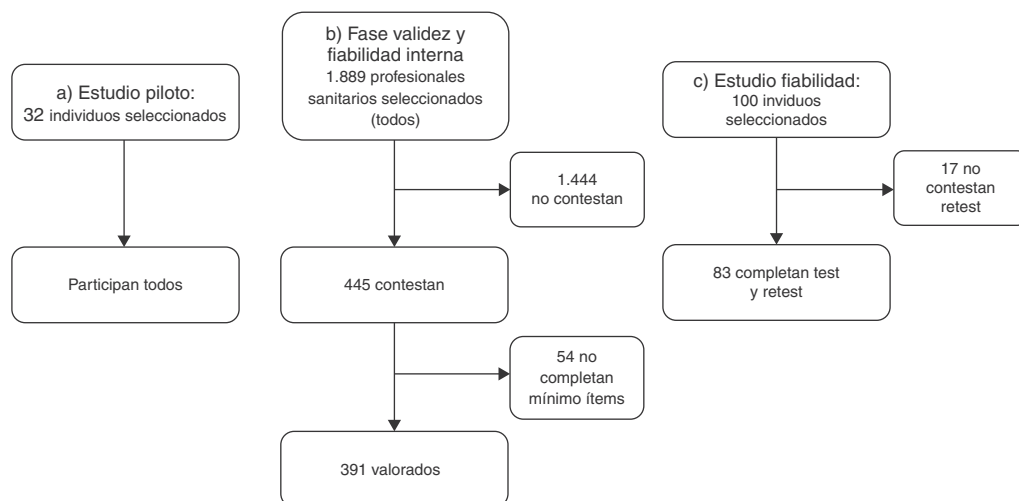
a) Estudio piloto:
32 individuos seleccionados

Participan todos

b) Fase validez y fiabilidad interna
1.889 profesionales sanitarios seleccionados (todos)

1.444
no contestan

445 contestan

54 no completan mínimo ítems

391 valorados

c) Estudio fiabilidad:
100 inviduos seleccionados

17 no contestan retest

83 completan test y retest